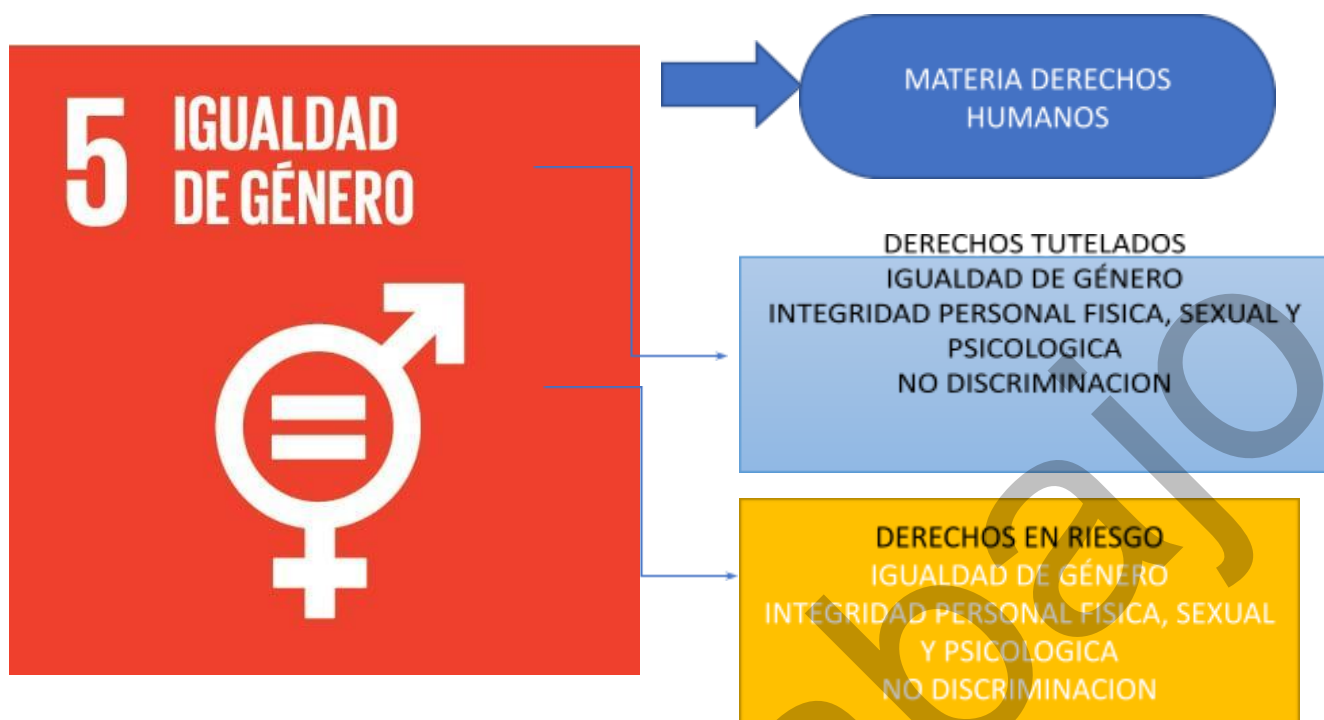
5 IGUALDAD DE GÉNERO

MATERIA DERECHOS HUMANOS

DERECHOS TUTELADOS
IGUALDAD DE GÉNERO
INTEGRIDAD PERSONAL FISICA, SEXUAL Y PSICOLOGICA
NO DISCRIMINACION

DERECHOS EN RIESGO
IGUALDAD DE GÉNERO
INTEGRIDAD PERSONAL FISICA, SEXUAL Y PSICOLOGICA
NO DISCRIMINACION

bajo